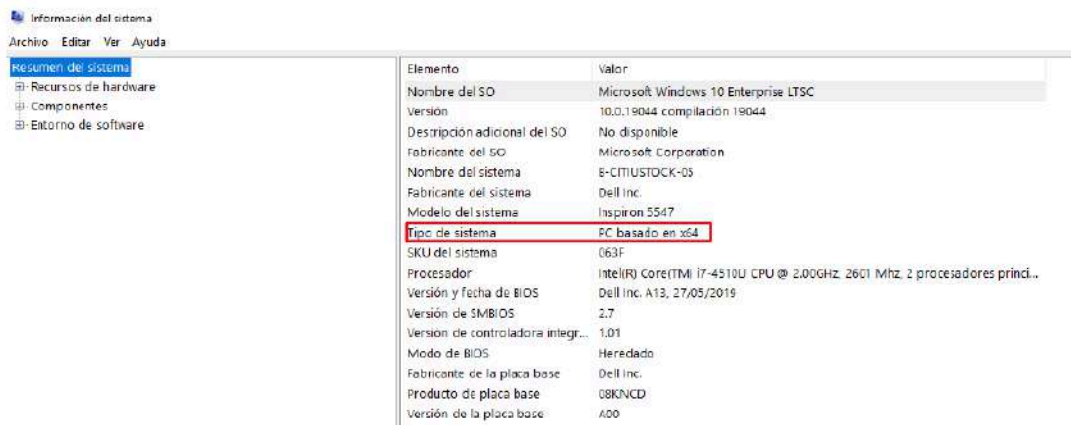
Información del sistema

Archivo Editar Ver Ayuda

Resumen del sistema
⊞ Recursos de hardware
⊞ Componentes
⊞ Entorno de software

| Elemento | Valor |
|---|---|
| Nombre del SO | Microsoft Windows 10 Enterprise LTSC |
| Versión | 10.0.19044 compilación 19044 |
| Descripción adicional del SO | No disponible |
| Fabricante del SO | Microsoft Corporation |
| Nombre del sistema | B-CITIUSTOCK-05 |
| Fabricante del sistema | Dell Inc. |
| Modelo del sistema | Inspiron 5547 |
| Tipo de sistema | PC basado en x64 |
| SKU del sistema | 063F |
| Procesador | Intel(R) Core(TM) i7-4510U CPU @ 2.00GHz, 2601 Mhz, 2 procesadores princi... |
| Versión y fecha de BIOS | Dell Inc. A13, 27/05/2019 |
| Versión de SMBIOS | 2.7 |
| Version de controladora integr... | 1.01 |
| Modo de BIOS | Heredado |
| Fabricante de la placa base | Dell Inc. |
| Producto de placa base | 08KNCD |
| Versión de la placa base | A00 |